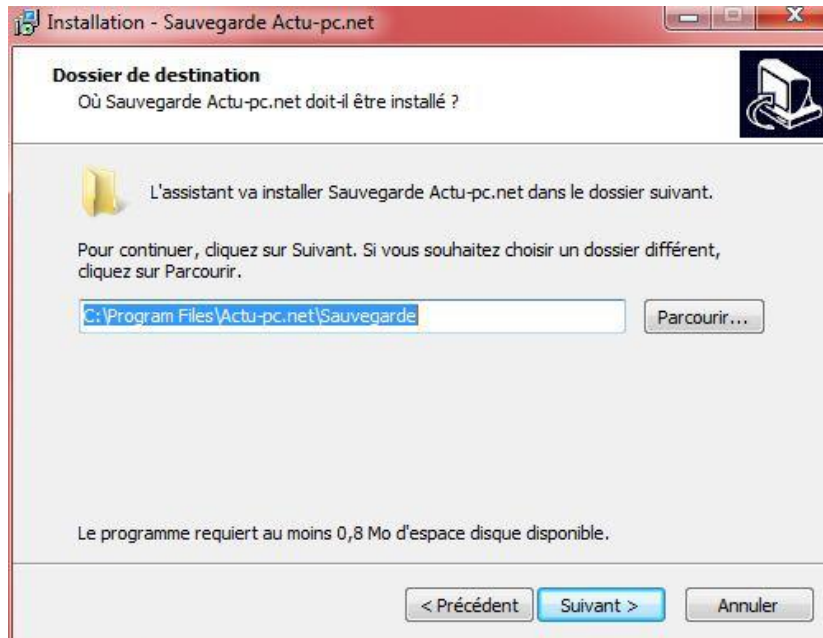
Installation - Sauvegarde Actu-pc.net

Dossier de destination
Où Sauvegarde Actu-pc.net doit-il être installé ?

L'assistant va installer Sauvegarde Actu-pc.net dans le dossier suivant.

Pour continuer, cliquez sur Suivant. Si vous souhaitez choisir un dossier différent, cliquez sur Parcourir.

C:\Program Files\Actu-pc.net\Sauvegarde

Parcourir...

Le programme requiert au moins 0,8 Mo d'espace disque disponible.

< Précédent

Suivant >

Annuler